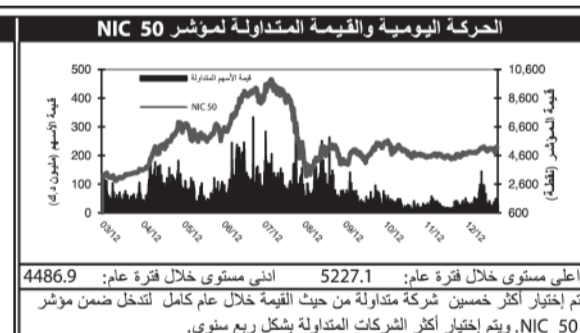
الحركة اليومية والقيمة المتداولة لمؤشر NIC 50

قيمة الأسهم المتداولة
NIC 50

قيمة الأسهم (مليون د.ك)
قيمة المؤشر (نقطة)

500
400
300
200
100
0

10,600
8,600
6,600
4,600
2,600
600

03/12 04/12 05/12 06/12 07/12 08/12 09/12 10/12 11/12 12/12

اعلى مستوى خلال فترة عام: 5227.1 ادنى مستوى خلال فترة عام: 4486.9

تم إختيار أكثر خمسين شركة متداولة من حيث القيمة خلال عام كامل لتدخل ضمن مؤشر NIC 50، ويتم إختيار أكثر الشركات المتداولة بشكل ربع سنوي.